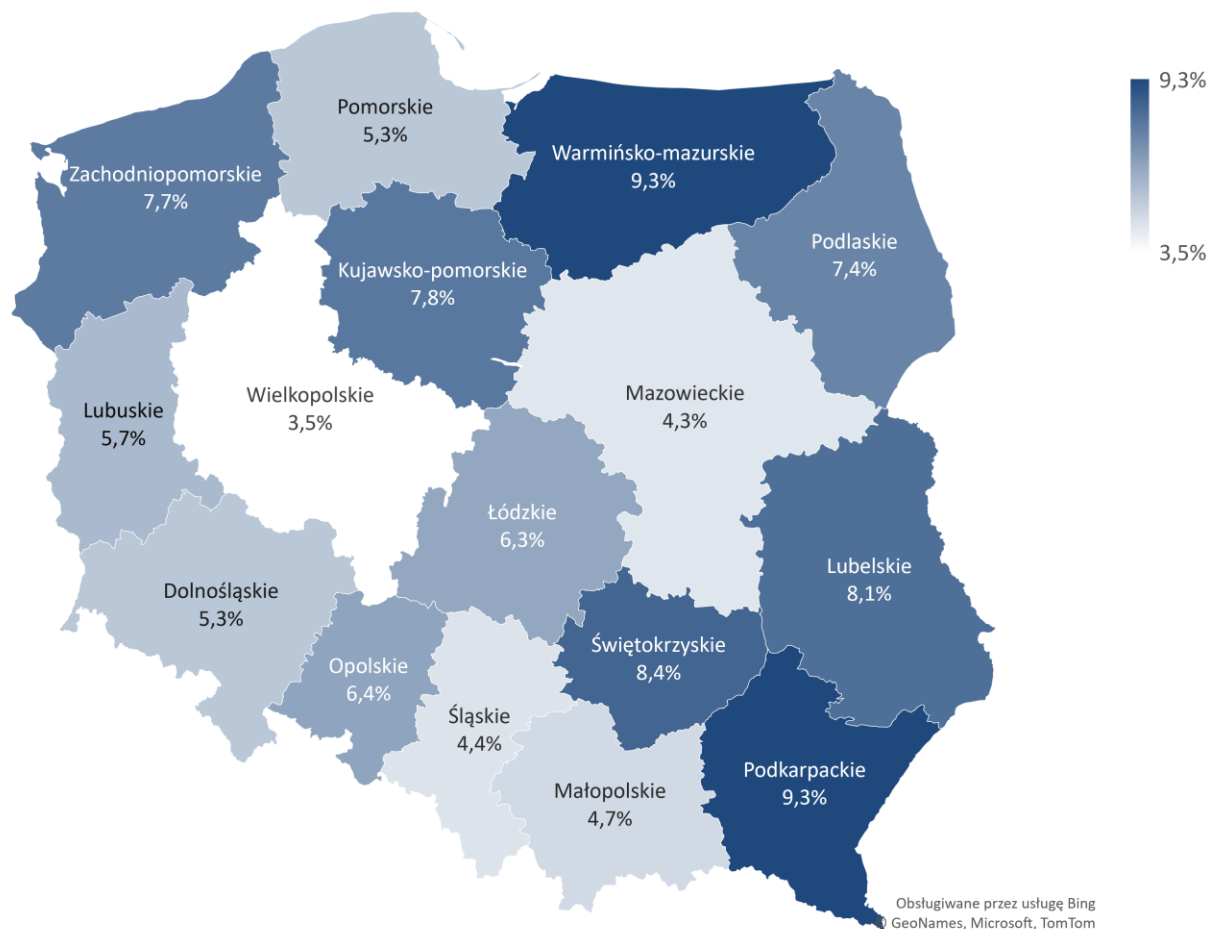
9,3%

3,5%

Pomorskie
5,3%

Warmińsko-mazurskie
9,3%

Zachodniopomorskie
7,7%

Kujawsko-pomorskie
7,8%

Podlaskie
7,4%

Lubuskie
5,7%

Wielkopolskie
3,5%

Mazowieckie
4,3%

Łódzkie
6,3%

Lubelskie
8,1%

Dolnośląskie
5,3%

Opolskie
6,4%

Świętokrzyskie
8,4%

Śląskie
4,4%

Małopolskie
4,7%

Podkarpackie
9,3%

Obsługiwane przez usługę Bing
© GeoNames, Microsoft, TomTom